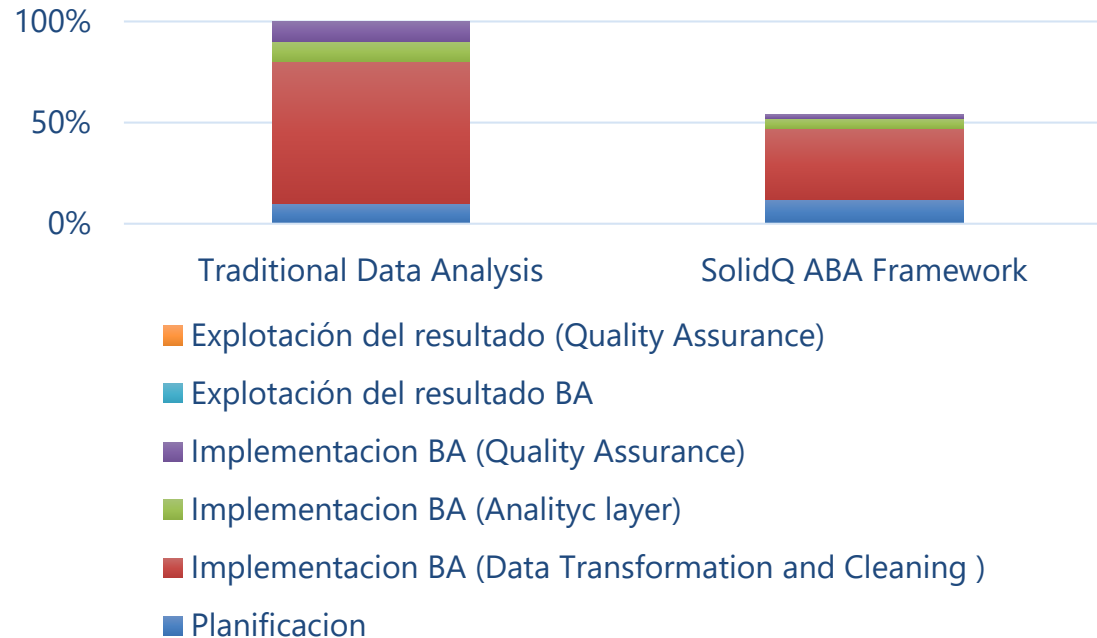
100%
50%
0%
Traditional Data Analysis
SolidQ ABA Framework
Explotación del resultado (Quality Assurance)
Explotación del resultado BA
Implementacion BA (Quality Assurance)
Implementacion BA (Analityc layer)
Implementacion BA (Data Transformation and Cleaning )
Planificacion